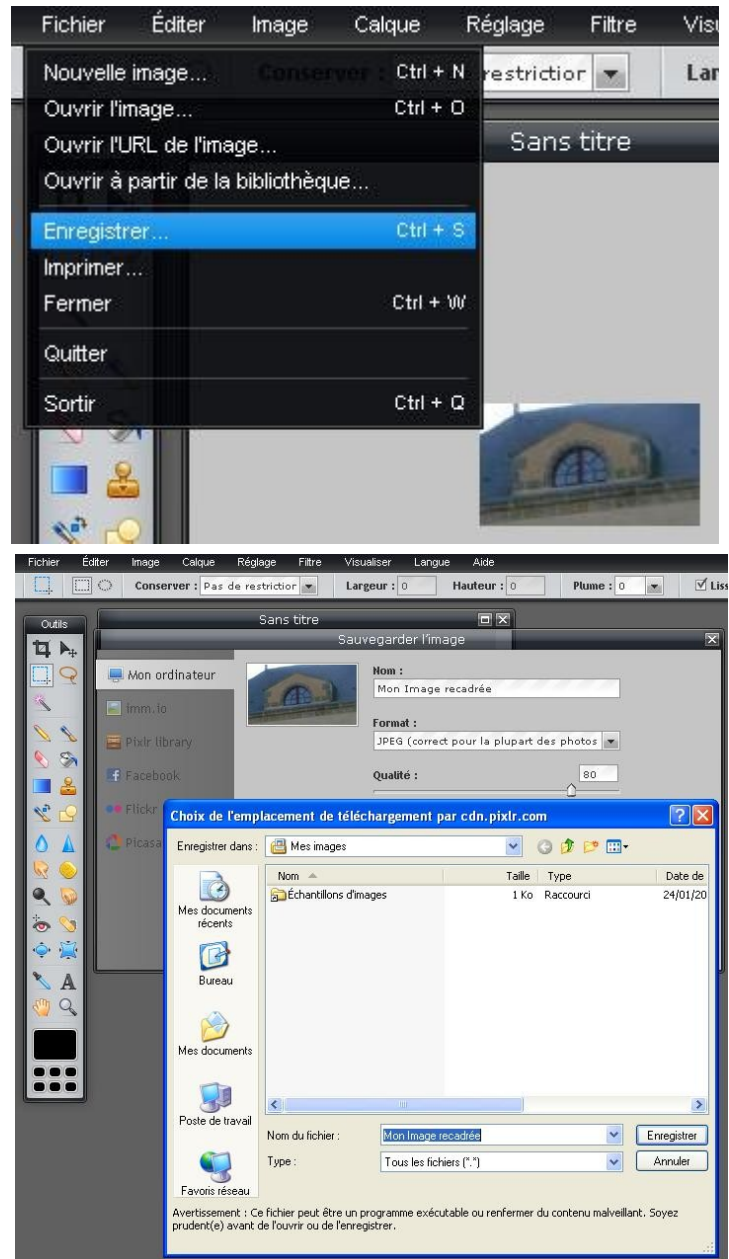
Fichier Éditer Image Calque Réglage Filtre Visu

Nouvelle image... Ctrl + N
Conserver : restrictior
Lar
Ouvrir l'image... Ctrl + O
Ouvrir l'URL de l'image...
Sans titre
Ouvrir à partir de la bibliothèque...
Enregistrer... Ctrl + S
Imprimer...
Fermer Ctrl + W
Quitter
Sortir Ctrl + Q

Fichier Éditer Image Calque Réglage Filtre Visualiser Langue Aide

Conserver : Pas de restrictior
Largeur : 0
Hauteur : 0
Plume : 0
Liss

Outils
Sans titre
Sauvegarder l'image

Mon ordinateur
imm.io
Pixlr library
Facebook
Flickr
Picasa

Nom :
Mon Image recadrée
Format :
JPEG (correct pour la plupart des photos
Qualité :
80

Choix de l'emplacement de téléchargement par cdn.pixlr.com

Enregistrer dans : Mes images

| Nom | Taille | Type | Date de |
|---|---|---|---|
| Échantillons d'images | 1 Ko | Raccourci | 24/01/20 |

Mes documents récents
Bureau
Mes documents
Poste de travail
Favoris réseau

Nom du fichier : Mon Image recadrée
Enregistrer
Type : Tous les fichiers (*.*)
Annuler

Avertissement : Ce fichier peut être un programme exécutable ou renfermer du contenu malveillant. Soyez prudent(e) avant de l'ouvrir ou de l'enregistrer.